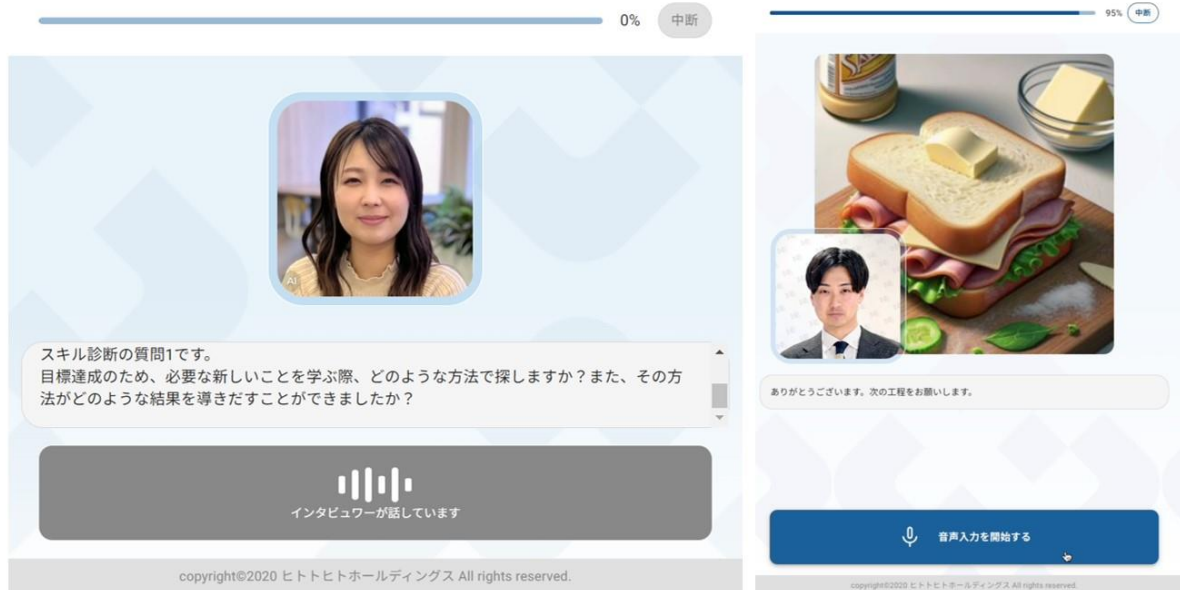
0% 中断

AI

スキル診断の質問1です。
目標達成のため、必要な新しいことを学ぶ際、どのような方法で探しますか？また、その方法がどのような結果を導きだすことができましたか？

インタビュワーが話しています

copyright©2020 ヒトトヒトホールディングス All rights reserved.

95% 中断

ありがとうございます。次の工程をお願いします。

音声入力を開始する

copyright©2020 ヒトトヒトホールディングス All rights reserved.